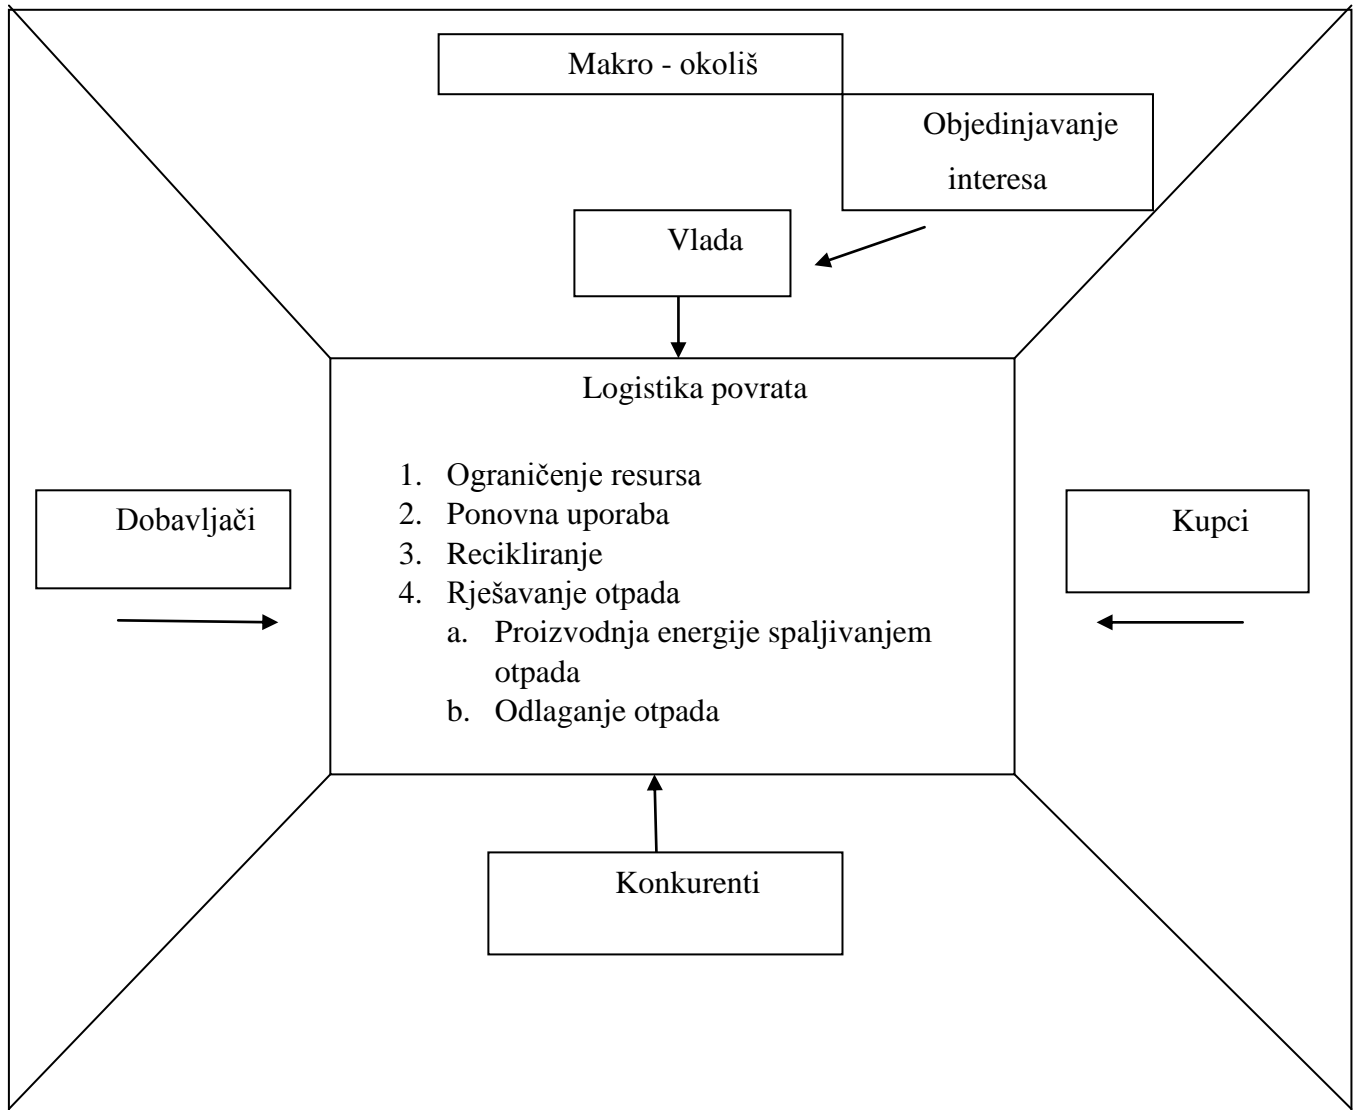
Makro - okoliš

Objedinjavanje interesa

Vlada

Logistika povrata

1. Ograničenje resursa
2. Ponovna uporaba
3. Recikliranje
4. Rješavanje otpada
   a. Proizvodnja energije spaljivanjem otpada
   b. Odlaganje otpada

Dobavljači

Kupci

Konkurenti